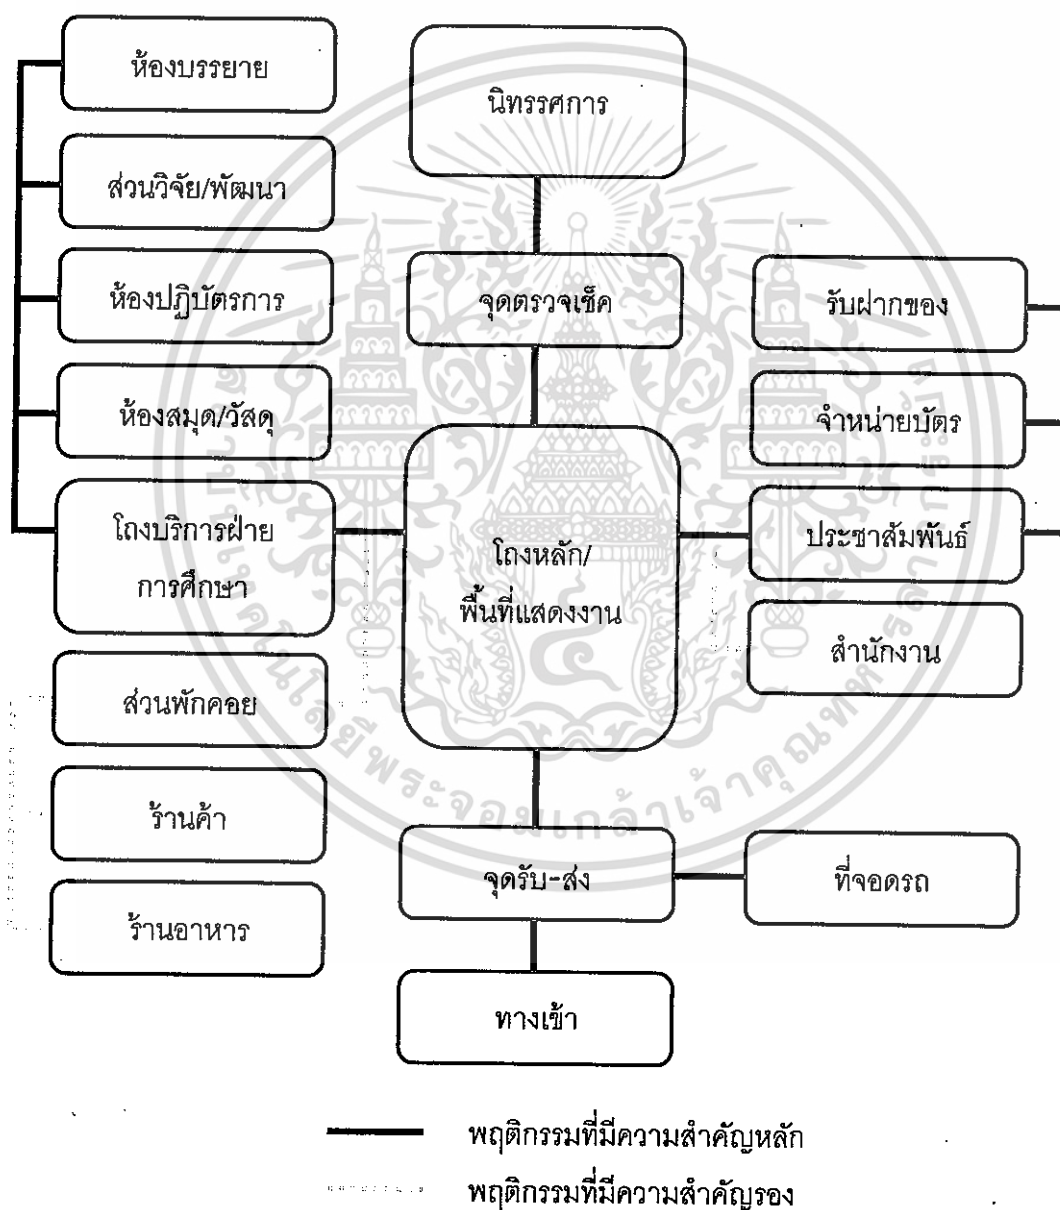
ห้องบรรยาย

นิทรรศการ

ส่วนวิจัย/พัฒนา

ห้องปฏิบัตรการ

จุดตรวจเช็ค

รับฝากของ

ห้องสมุด/วัสดุ

จำหน่ายบัตร

โถงบริการฝ่ายการศึกษา

โถงหลัก/พื้นที่แสดงงาน

ประชาสัมพันธ์

สำนักงาน

ส่วนพักคอย

ร้านค้า

จุดรับ-ส่ง

ที่จอดรถ

ร้านอาหาร

ทางเข้า

พฤติกรรมที่มีความสำคัญหลัก

พฤติกรรมที่มีความสำคัญรอง